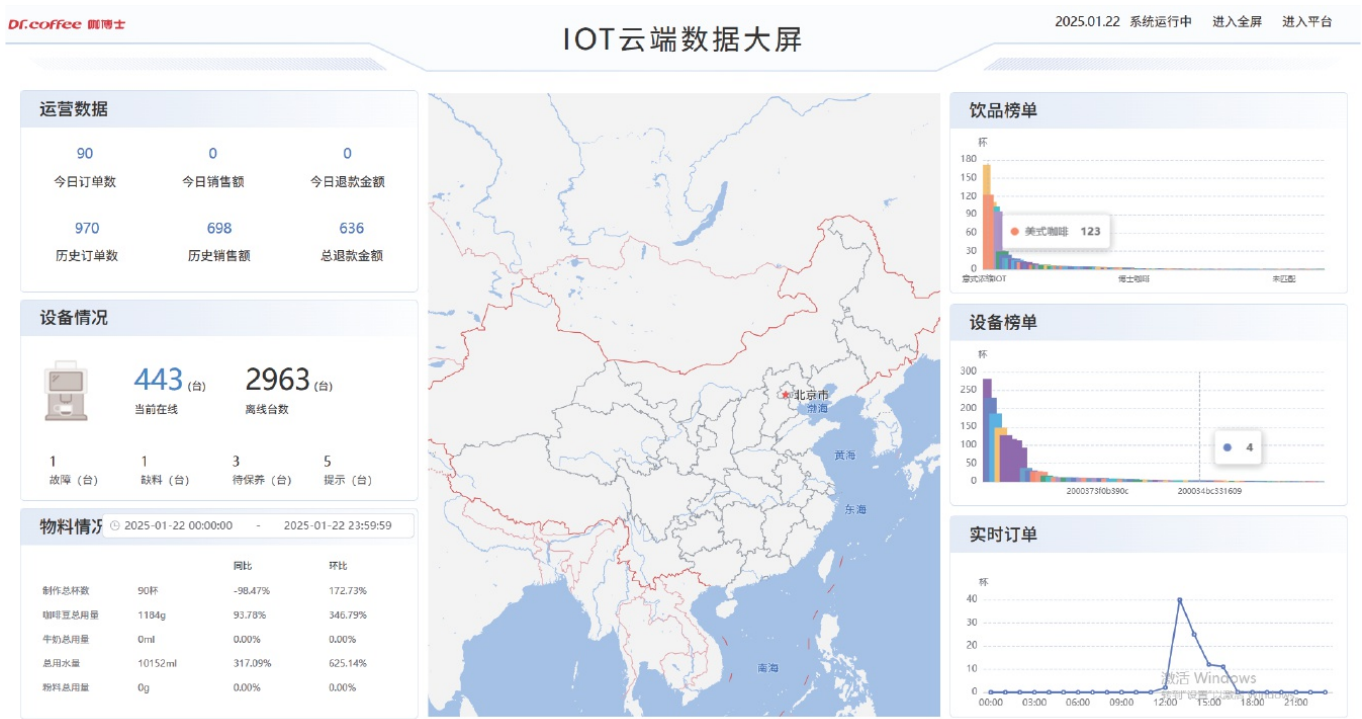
Dr.coffee 咖博士

IOT云端数据大屏

2025.01.22 系统运行中 进入全屏 进入平台

运营数据

90
今日订单数

0
今日销售额

0
今日退款金额

970
历史订单数

698
历史销售额

636
总退款金额

设备情况

443 (台)
当前在线

2963 (台)
离线台数

1
故障（台）

1
缺料（台）

3
待保养（台）

5
提示（台）

物料情况 2025-01-22 00:00:00 - 2025-01-22 23:59:59

| | | 同比 | 环比 |
|---|---|---|---|
| 制作总杯数 | 90杯 | -98.47% | 172.73% |
| 咖啡豆总用量 | 1184g | 93.78% | 346.79% |
| 牛奶总用量 | 0ml | 0.00% | 0.00% |
| 总用水量 | 10152ml | 317.09% | 625.14% |
| 粉料总用量 | 0g | 0.00% | 0.00% |

北京市
渤海
黄海
东海
南海

饮品榜单

杯
180
150
120
90
60
30
0
美式咖啡 123
意式浓缩IOT
博士咖啡
未匹配

设备榜单

杯
300
250
200
150
100
50
0
4
2000373f0b390c
200034bc331609

实时订单

杯
40
30
20
10
0
00:00 03:00 06:00 09:00 12:00 15:00 18:00 21:00

激活 Windows
转到"设置"以激活 Windows。